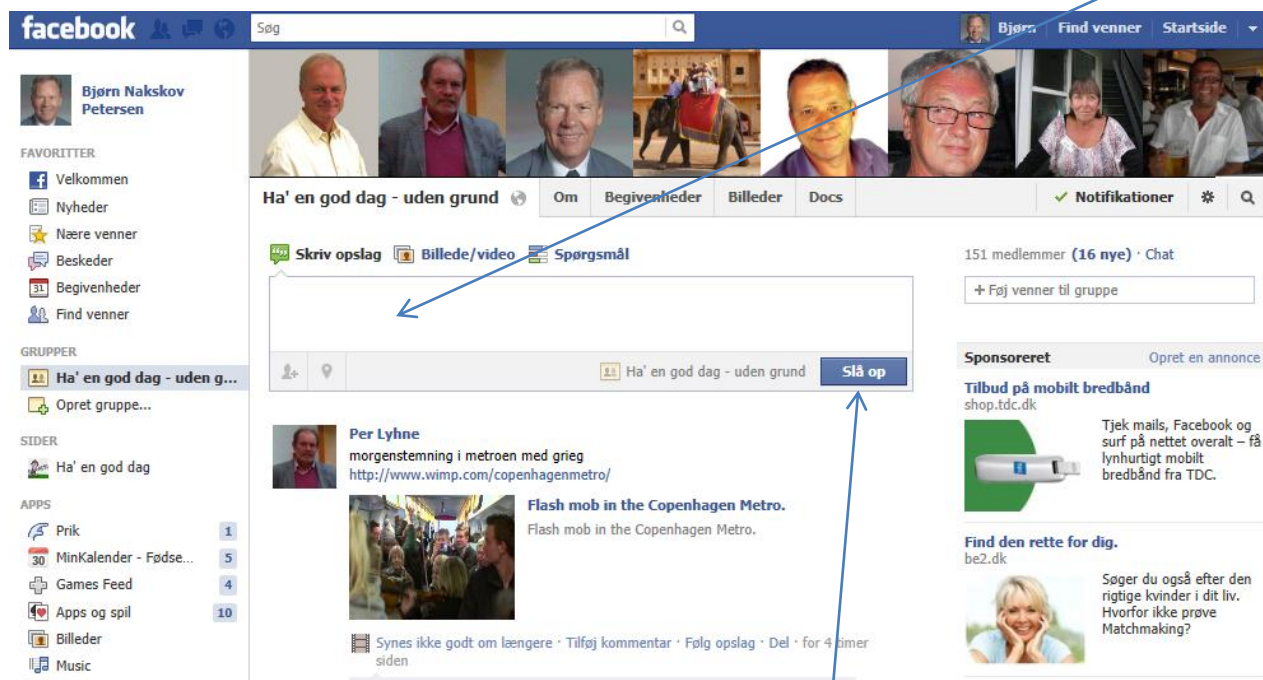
facebook

Søg

Bjørn | Find venner | Startside

Bjørn Nakskov Petersen

FAVORITTER
Velkommen
Nyheder
Nære venner
Beskeder
Begivenheder
Find venner

GRUPPER
Ha' en god dag - uden g...
Opret gruppe...

SIDER
Ha' en god dag

APPS
Prik 1
MinKalender - Fødse... 5
Games Feed 4
Apps og spil 10
Billeder
Music

Ha' en god dag - uden grund | Om | Begivenheder | Billeder | Docs | Notifikationer

Skriv opslag | Billede/video | Spørgsmål

Ha' en god dag - uden grund | Slå op

Per Lyhne
morgenstemning i metroen med grieg
http://www.wimp.com/copenhagenmetro/

Flash mob in the Copenhagen Metro.
Flash mob in the Copenhagen Metro.

Synes ikke godt om længere · Tilføj kommentar · Følg opslag · Del · for 4 timer siden

151 medlemmer (16 nye) · Chat

+ Føj venner til gruppe

Sponsoreret | Opret en annonce

Tilbud på mobilt bredbånd
shop.tdc.dk
Tjek mails, Facebook og surf på nettet overalt – få lynhurtigt mobilt bredbånd fra TDC.

Find den rette for dig.
be2.dk
Søger du også efter den rigtige kvinder i dit liv. Hvorfor ikke prøve Matchmaking?